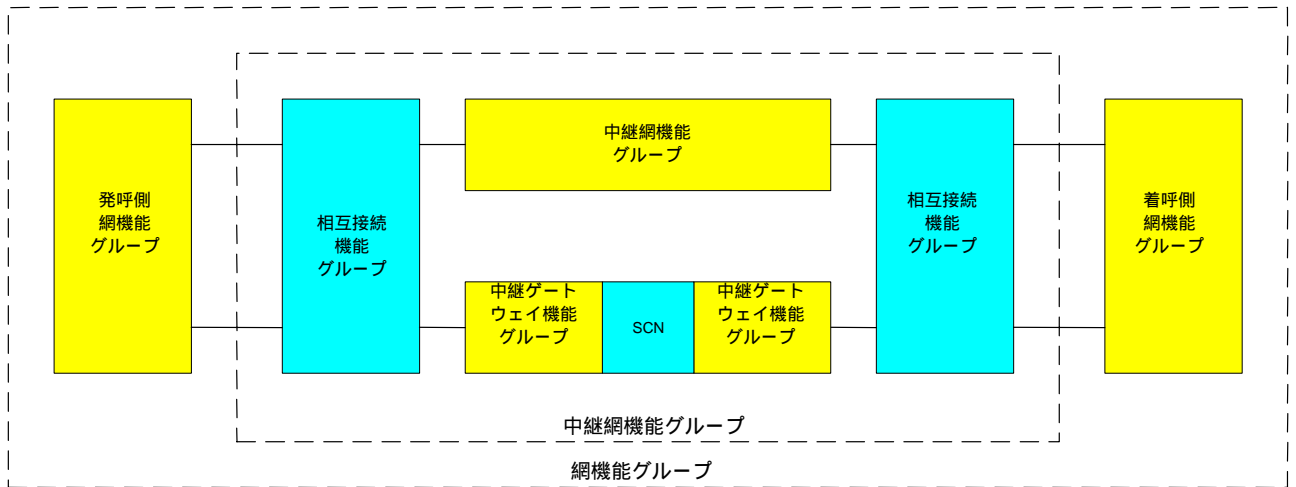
発呼側
網機能
グループ

相互接続
機能
グループ

中継網機能
グループ

中継ゲート
ウェイ機能
グループ

SCN

中継ゲート
ウェイ機能
グループ

相互接続
機能
グループ

着呼側
網機能
グループ

中継網機能グループ

網機能グループ